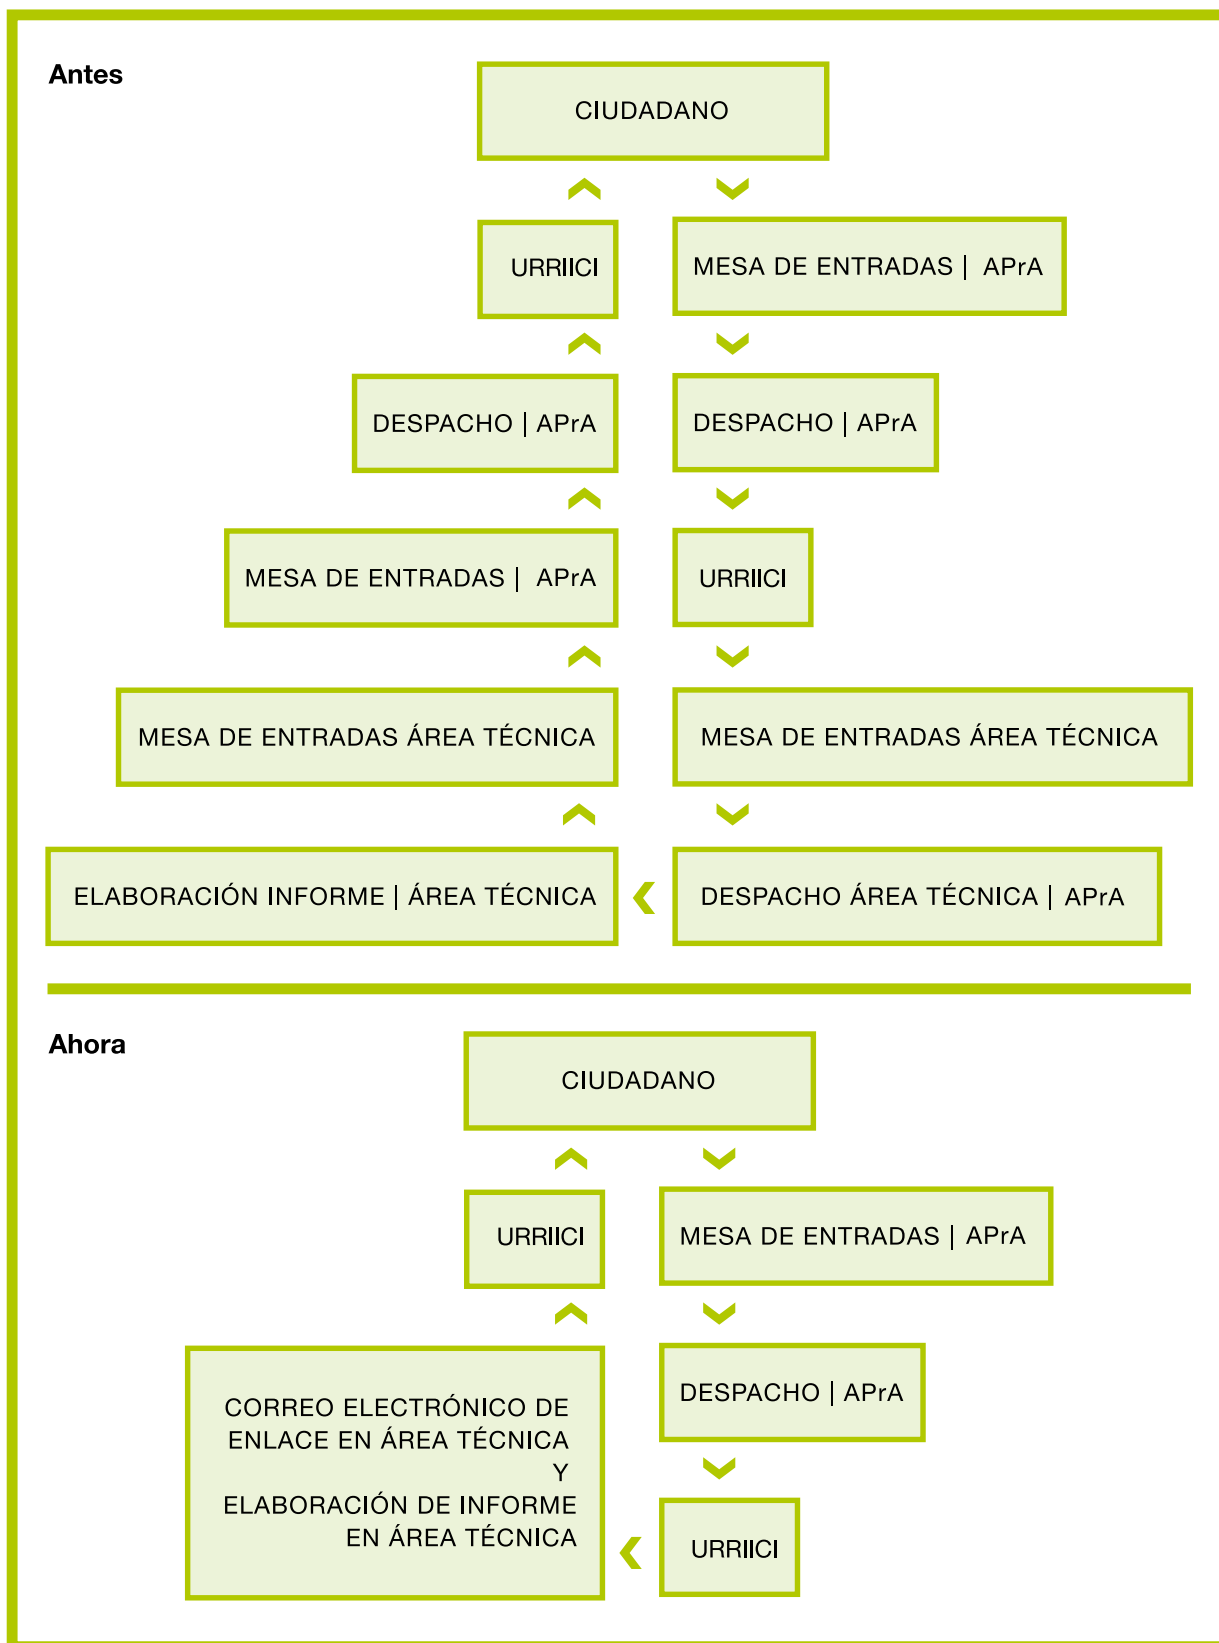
Antes

CIUDADANO

URRIICI

MESA DE ENTRADAS | APrA

DESPACHO | APrA

DESPACHO | APrA

MESA DE ENTRADAS | APrA

URRIICI

MESA DE ENTRADAS ÁREA TÉCNICA

MESA DE ENTRADAS ÁREA TÉCNICA

ELABORACIÓN INFORME | ÁREA TÉCNICA

DESPACHO ÁREA TÉCNICA | APrA

Ahora

CIUDADANO

URRIICI

MESA DE ENTRADAS | APrA

DESPACHO | APrA

CORREO ELECTRÓNICO DE ENLACE EN ÁREA TÉCNICA Y ELABORACIÓN DE INFORME EN ÁREA TÉCNICA

URRIICI